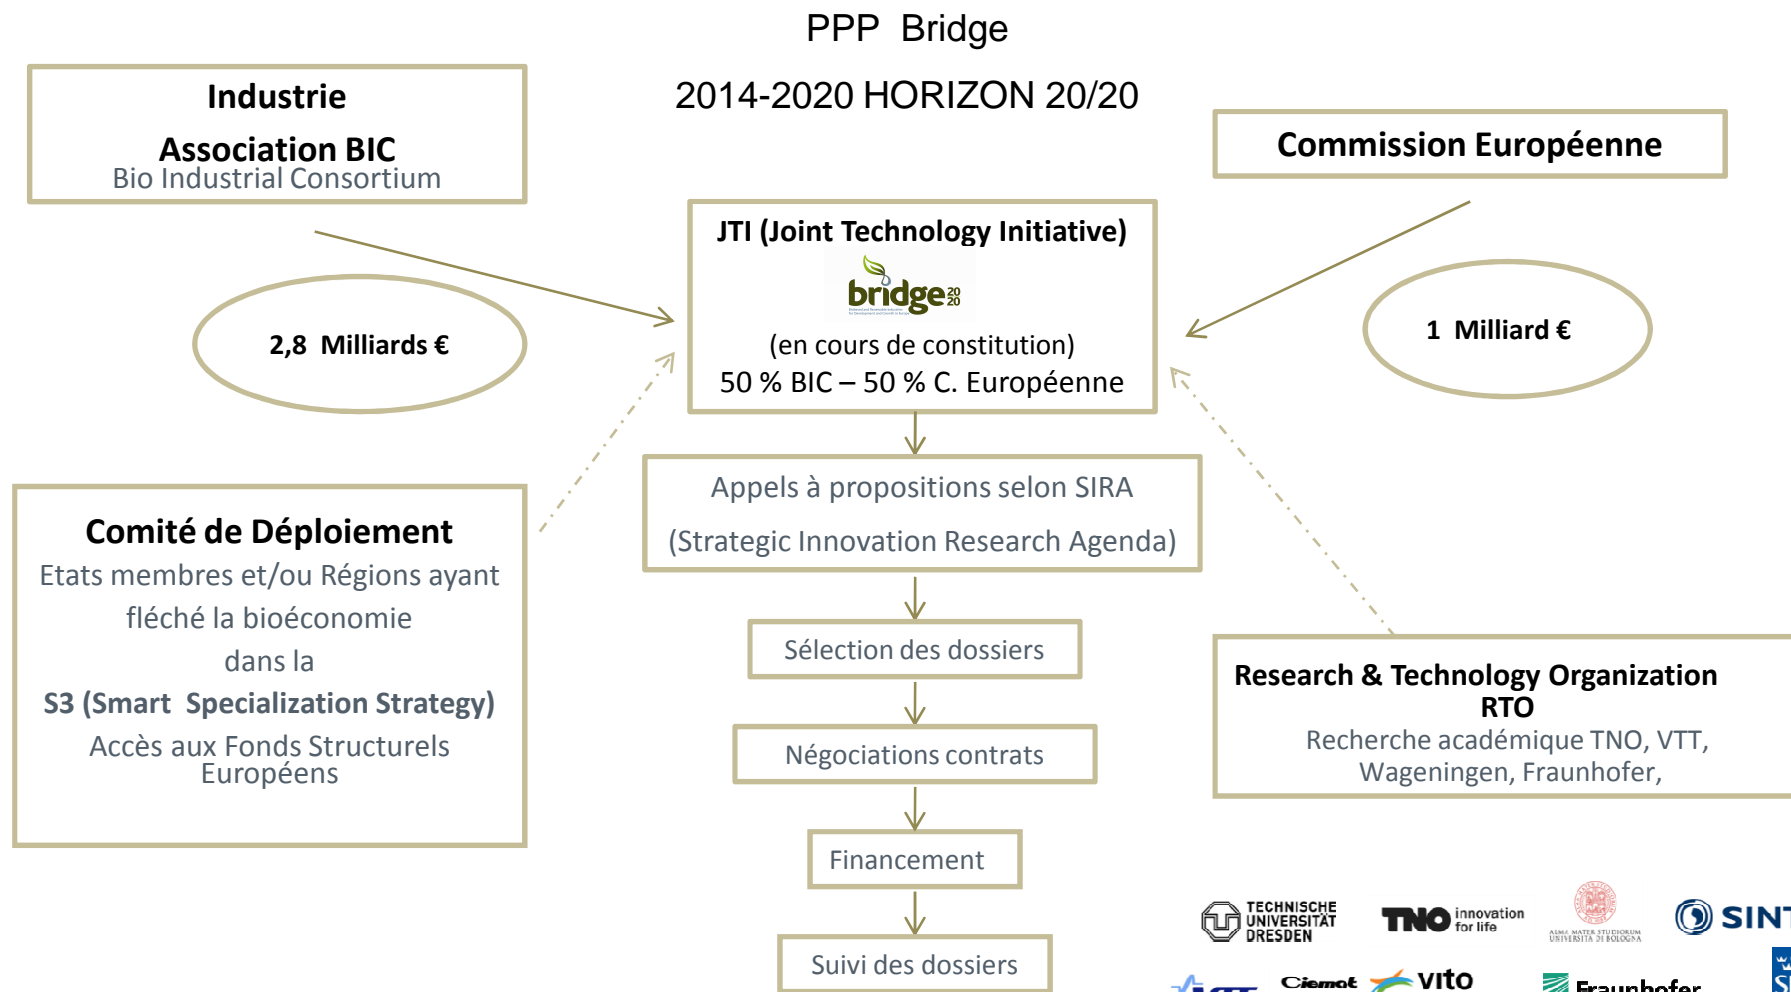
PPP Bridge

2014-2020 HORIZON 20/20

Industrie

Association BIC
Bio Industrial Consortium

Commission Européenne

JTI (Joint Technology Initiative)
bridge 20 20
(en cours de constitution)
50 % BIC – 50 % C. Européenne

2,8 Milliards €

1 Milliard €

Appels à propositions selon SIRA
(Strategic Innovation Research Agenda)

Comité de Déploiement
Etats membres et/ou Régions ayant fléché la bioéconomie dans la
S3 (Smart Specialization Strategy)
Accès aux Fonds Structurels Européens

Sélection des dossiers

Négociations contrats

Financement

Suivi des dossiers

Research & Technology Organization RTO
Recherche académique TNO, VTT, Wageningen, Fraunhofer,

TECHNISCHE UNIVERSITÄT DRESDEN
TNO innovation for life
ALMA MATER STUDIORUM UNIVERSITÀ DI BOLOGNA
SINT
Ciemat
vito
Fraunhofer